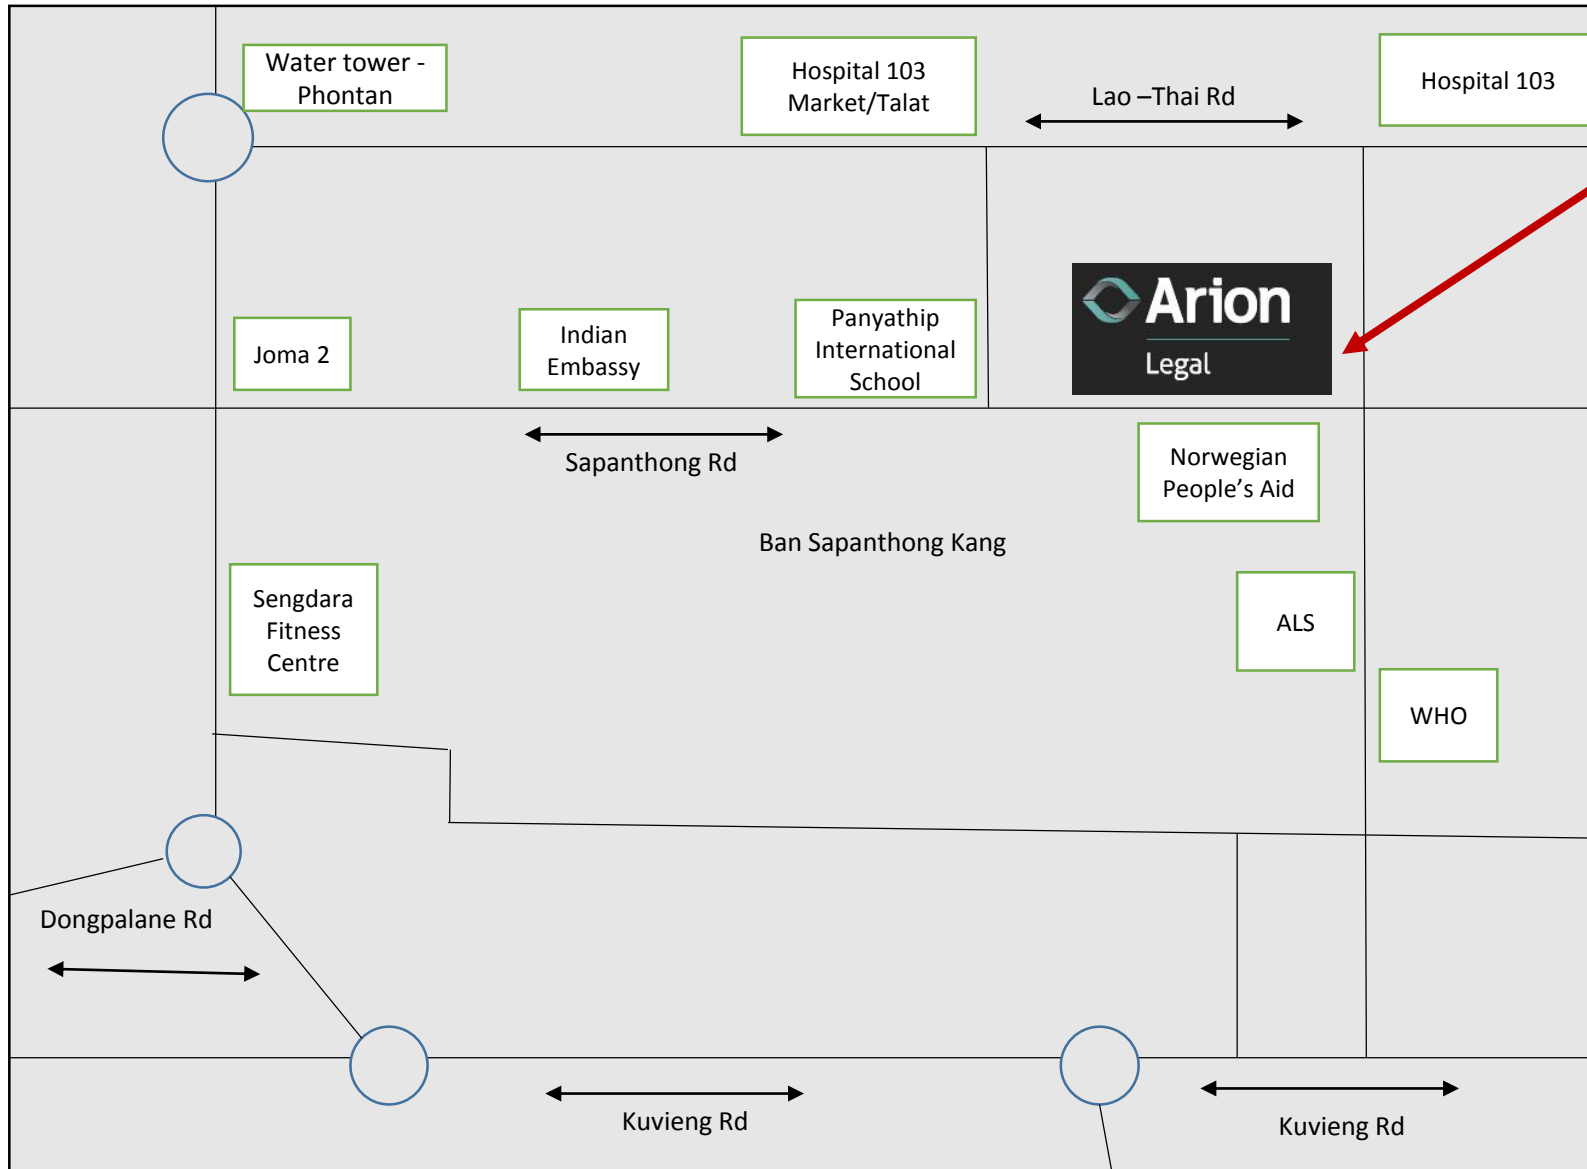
Water tower - Phontan

Hospital 103 Market/Talat

Lao –Thai Rd

Hospital 103

Joma 2

Indian Embassy

Panyathip International School

Arion Legal

Sapanthong Rd

Norwegian People’s Aid

Ban Sapanthong Kang

Sengdara Fitness Centre

ALS

WHO

Dongpalane Rd

Kuvieng Rd

Kuvieng Rd